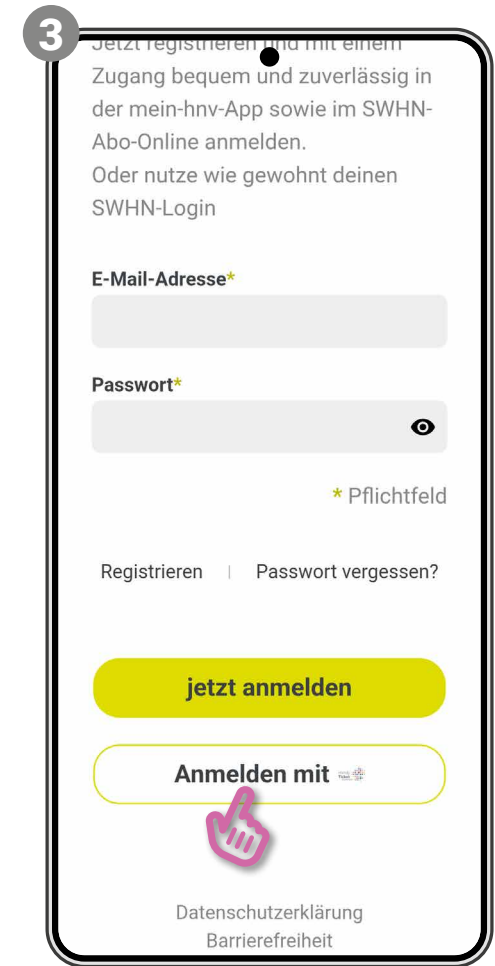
3

Jetzt registrieren und mit einem Zugang bequem und zuverlässig in der mein-hnv-App sowie im SWHN-Abo-Online anmelden.
Oder nutze wie gewohnt deinen SWHN-Login

E-Mail-Adresse*

Passwort*

* Pflichtfeld

Registrieren | Passwort vergessen?

jetzt anmelden

Anmelden mit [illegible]

Datenschutzerklärung
Barrierefreiheit